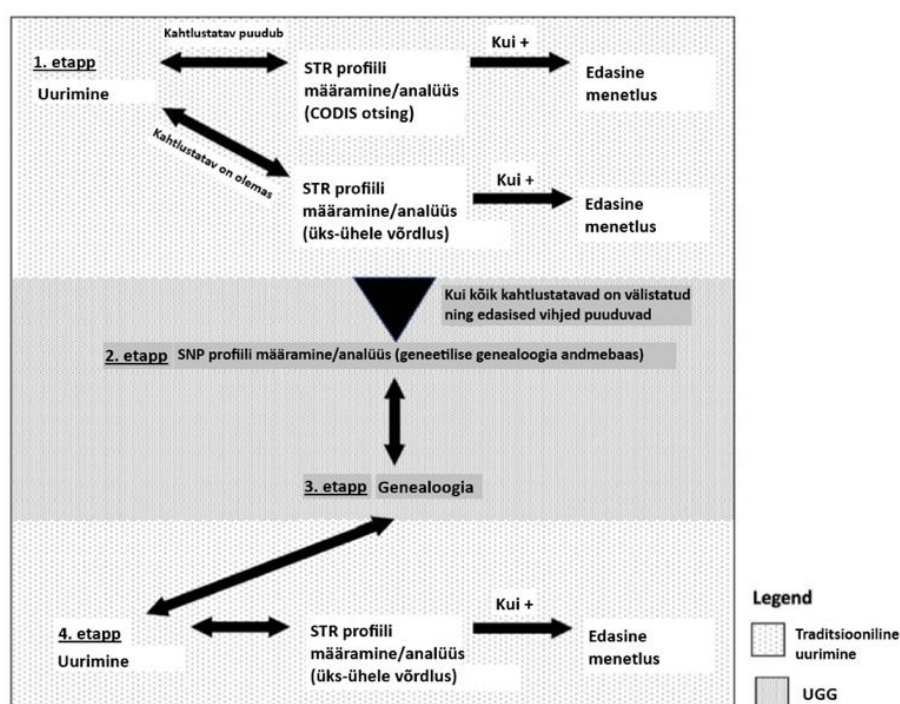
1. etapp
Uurimine

Kahtlustatav puudub

STR profiili määramine/analüüs (CODIS otsing)

Kui +

Edasine menetlus

Kahtlustatav on olemas

STR profiili määramine/analüüs (üks-ühele võrdlus)

Kui +

Edasine menetlus

Kui kõik kahtlustatavad on välistatud ning edasised vihjed puuduvad

2. etapp SNP profiili määramine/analüüs (geneetilise genealoogia andmebaas)

3. etapp Genealoogia

4. etapp
Uurimine

STR profiili määramine/analüüs (üks-ühele võrdlus)

Kui +

Edasine menetlus

Legend
Traditsiooniline uurimine
UGG